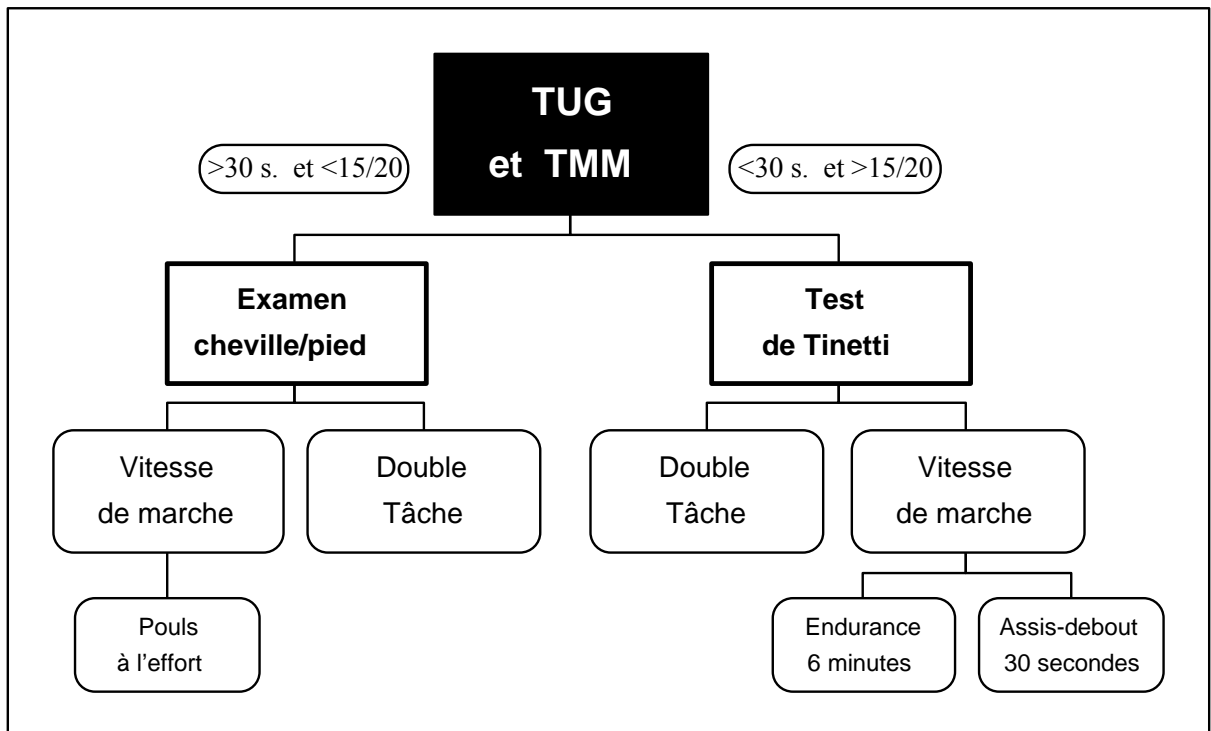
TUG
et TMM

>30 s. et <15/20

<30 s. et >15/20

Examen cheville/pied

Test de Tinetti

Vitesse de marche

Double Tâche

Double Tâche

Vitesse de marche

Pouls à l'effort

Endurance 6 minutes

Assis-debout 30 secondes